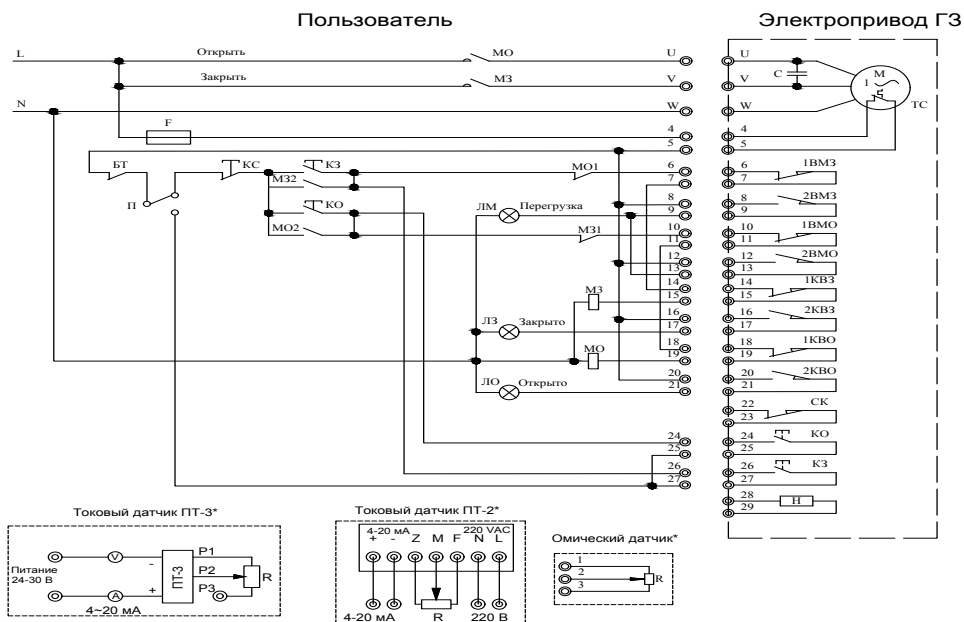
Пользователь

Электропривод ГЗ

L
Открыть
МО
U
Закрыть
МЗ
V
N
W
F
4
5
БТ
КС
КЗ
МЗ2
МО1
6
7
П
КО
8
9
ЛМ
Перегрузка
МО2
МЗ1
10
11
12
13
14
МЗ
15
16
ЛЗ
Закрыто
17
18
МО
19
20
ЛО
Открыто
21
24
25
26
27

U
V
W
C
M
1
TC
4
5
6
7
1ВМЗ
8
9
2ВМЗ
10
11
1ВМО
12
13
2ВМО
14
15
1КВЗ
16
17
2КВЗ
18
19
1КВО
20
21
2КВО
22
23
СК
24
25
КО
26
27
КЗ
28
29
Н

Токовый датчик ПТ-3*
Питание 24-30 В
V
A
-
+
ПТ-3
P1
P2
P3
R
4~20 мА

Токовый датчик ПТ-2*
4-20 мА
+ -
Z M F
220 VAC
N L
4-20 мА
R
220 В

Омический датчик*
1
2
3
R